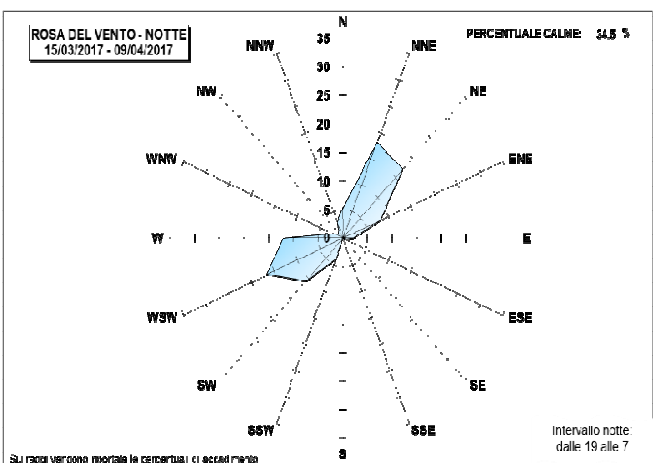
ROSA DEL VENTO - NOTTE
15/03/2017 - 09/04/2017

PERCENTUALE CALME: 34,5 %

N
35
30
25
20
15
10
5
0

NNW
NNE
NW
NE
WNW
ENE
W
E
WSW
ESE
SW
SE
SSW
SSE
S

Intervallo notte:
dalle 19 alle 7

Su raggi vengono riportate le percentuali di accadimento